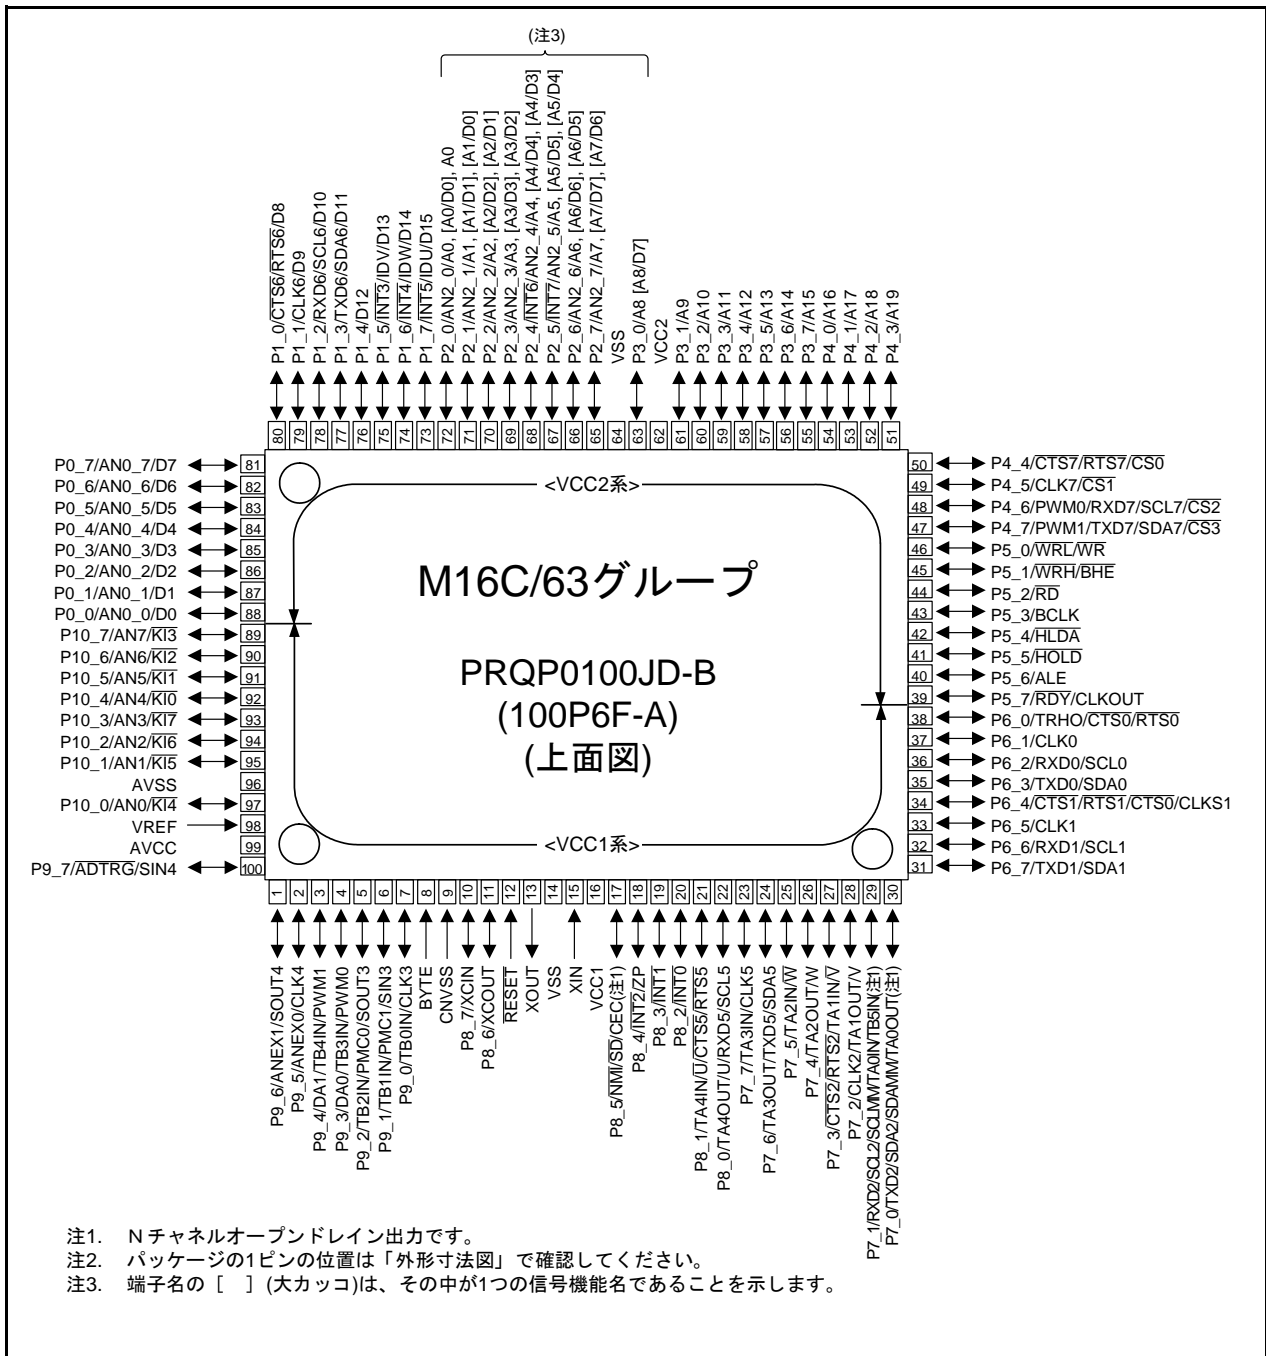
(注3)

P1_0/$\overline{CTS6}$/$\overline{RTS6}$/D8
P1_1/CLK6/D9
P1_2/RXD6/SCL6/D10
P1_3/TXD6/SDA6/D11
P1_4/D12
P1_5/$\overline{INT3}$/IDV/D13
P1_6/$\overline{INT4}$/IDW/D14
P1_7/$\overline{INT5}$/IDU/D15
P2_0/AN2_0/A0, [A0/D0], A0
P2_1/AN2_1/A1, [A1/D1], [A1/D0]
P2_2/AN2_2/A2, [A2/D2], [A2/D1]
P2_3/AN2_3/A3, [A3/D3], [A3/D2]
P2_4/$\overline{INT6}$/AN2_4/A4, [A4/D4], [A4/D3]
P2_5/$\overline{INT7}$/AN2_5/A5, [A5/D5], [A5/D4]
P2_6/AN2_6/A6, [A6/D6], [A6/D5]
P2_7/AN2_7/A7, [A7/D7], [A7/D6]
VSS
P3_0/A8 [A8/D7]
VCC2
P3_1/A9
P3_2/A10
P3_3/A11
P3_4/A12
P3_5/A13
P3_6/A14
P3_7/A15
P4_0/A16
P4_1/A17
P4_2/A18
P4_3/A19

80 79 78 77 76 75 74 73 72 71 70 69 68 67 66 65 64 63 62 61 60 59 58 57 56 55 54 53 52 51

P0_7/AN0_7/D7 81
P0_6/AN0_6/D6 82
P0_5/AN0_5/D5 83
P0_4/AN0_4/D4 84
P0_3/AN0_3/D3 85
P0_2/AN0_2/D2 86
P0_1/AN0_1/D1 87
P0_0/AN0_0/D0 88
P10_7/AN7/$\overline{KI3}$ 89
P10_6/AN6/$\overline{KI2}$ 90
P10_5/AN5/$\overline{KI1}$ 91
P10_4/AN4/$\overline{KI0}$ 92
P10_3/AN3/$\overline{KI7}$ 93
P10_2/AN2/$\overline{KI6}$ 94
P10_1/AN1/$\overline{KI5}$ 95
AVSS 96
P10_0/AN0/$\overline{KI4}$ 97
VREF 98
AVCC 99
P9_7/$\overline{ADTRG}$/SIN4 100

<VCC2系>

M16C/63グループ

PRQP0100JD-B
(100P6F-A)
(上面図)

<VCC1系>

50 P4_4/$\overline{CTS7}$/$\overline{RTS7}$/$\overline{CS0}$
49 P4_5/CLK7/$\overline{CS1}$
48 P4_6/PWM0/RXD7/SCL7/$\overline{CS2}$
47 P4_7/PWM1/TXD7/SDA7/$\overline{CS3}$
46 P5_0/$\overline{WRL}$/$\overline{WR}$
45 P5_1/$\overline{WRH}$/$\overline{BHE}$
44 P5_2/$\overline{RD}$
43 P5_3/BCLK
42 P5_4/$\overline{HLDA}$
41 P5_5/$\overline{HOLD}$
40 P5_6/ALE
39 P5_7/$\overline{RDY}$/CLKOUT
38 P6_0/TRHO/$\overline{CTS0}$/$\overline{RTS0}$
37 P6_1/CLK0
36 P6_2/RXD0/SCL0
35 P6_3/TXD0/SDA0
34 P6_4/$\overline{CTS1}$/$\overline{RTS1}$/$\overline{CTS0}$/CLKS1
33 P6_5/CLK1
32 P6_6/RXD1/SCL1
31 P6_7/TXD1/SDA1

1 2 3 4 5 6 7 8 9 10 11 12 13 14 15 16 17 18 19 20 21 22 23 24 25 26 27 28 29 30

P9_6/ANEX1/SOUT4
P9_5/ANEX0/CLK4
P9_4/DA1/TB4IN/PWM1
P9_3/DA0/TB3IN/PWM0
P9_2/TB2IN/PMC0/SOUT3
P9_1/TB1IN/PMC1/SIN3
P9_0/TB0IN/CLK3
BYTE
CNVSS
P8_7/XCIN
P8_6/XCOUT
$\overline{RESET}$
XOUT
VSS
XIN
VCC1
P8_5/$\overline{NMI}$/$\overline{SD}$/CEC(注1)
P8_4/$\overline{INT2}$/ZP
P8_3/$\overline{INT1}$
P8_2/$\overline{INT0}$
P8_1/TA4IN/$\overline{U}$/$\overline{CTS5}$/$\overline{RTS5}$
P8_0/TA4OUT/U/RXD5/SCL5
P7_7/TA3IN/CLK5
P7_6/TA3OUT/TXD5/SDA5
P7_5/TA2IN/$\overline{W}$
P7_4/TA2OUT/W
P7_3/$\overline{CTS2}$/$\overline{RTS2}$/TA1IN/$\overline{V}$
P7_2/CLK2/TA1OUT/V
P7_1/RXD2/SCL2/SCLMM/TA0IN/TB5IN(注1)
P7_0/TXD2/SDA2/SDAMM/TA0OUT(注1)

注1. Nチャネルオープンドレイン出力です。
注2. パッケージの1ピンの位置は「外形寸法図」で確認してください。
注3. 端子名の［ ］(大カッコ)は、その中が1つの信号機能名であることを示します。